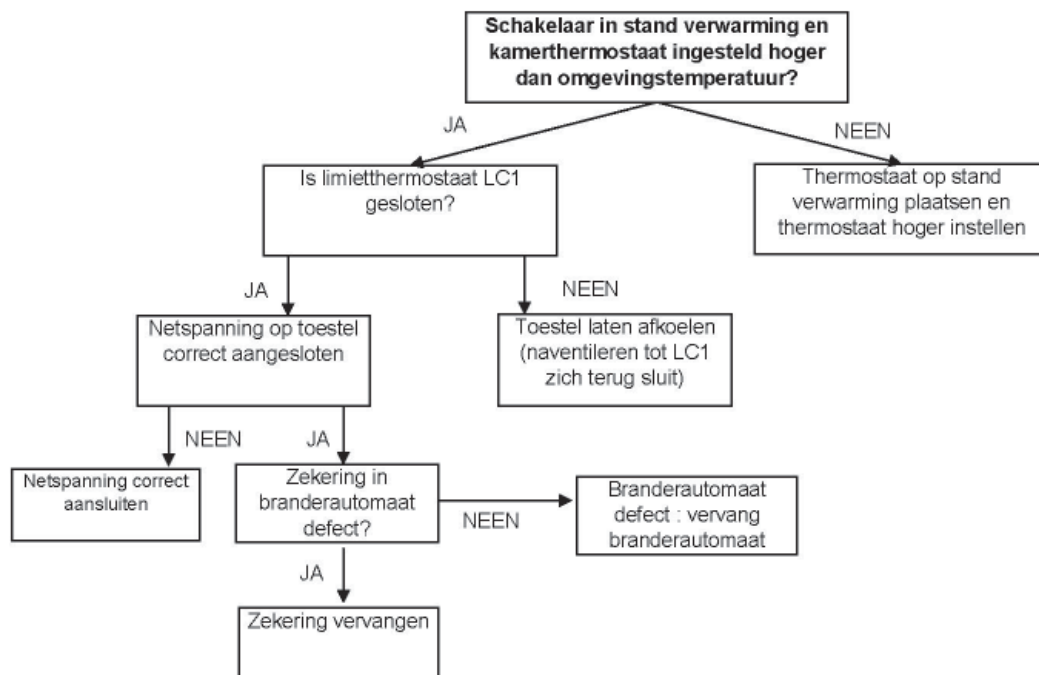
**Schakelaar in stand verwarming en kamerthermostaat ingesteld hoger dan omgevingstemperatuur?**

JA

NEEN

Is limietthermostaat LC1 gesloten?

Thermostaat op stand verwarming plaatsen en thermostaat hoger instellen

JA

NEEN

Netspanning op toestel correct aangesloten

Toestel laten afkoelen (naventileren tot LC1 zich terug sluit)

NEEN

JA

Netspanning correct aansluiten

Zekering in branderautomaat defect?

NEEN

Branderautomaat defect : vervang branderautomaat

JA

Zekering vervangen